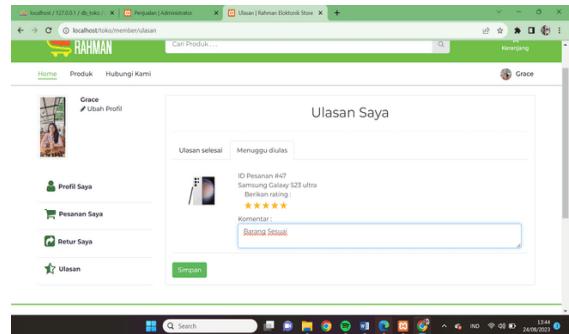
localhost / 127.0.0.1 / db_toko / ×
Penjualan | Administrator ×
Ulasan | Rahman Elektronik Store ×
+

localhost/toko/member/ulasan

RAHMAN
Cari Produk . . .
Keranjang

Home Produk Hubungi Kami
Grace

Grace
Ubah Profil

Profil Saya
Pesanan Saya
Retur Saya
Ulasan

Ulasan Saya

Ulasan selesai Menunggu diulas

ID Pesanan #47
Samsung Galaxy S23 ultra
Berikan rating :
★★★★★
Komentar :
Barang Sesuai

Simpan

Search
IND
13:44
24/06/2023